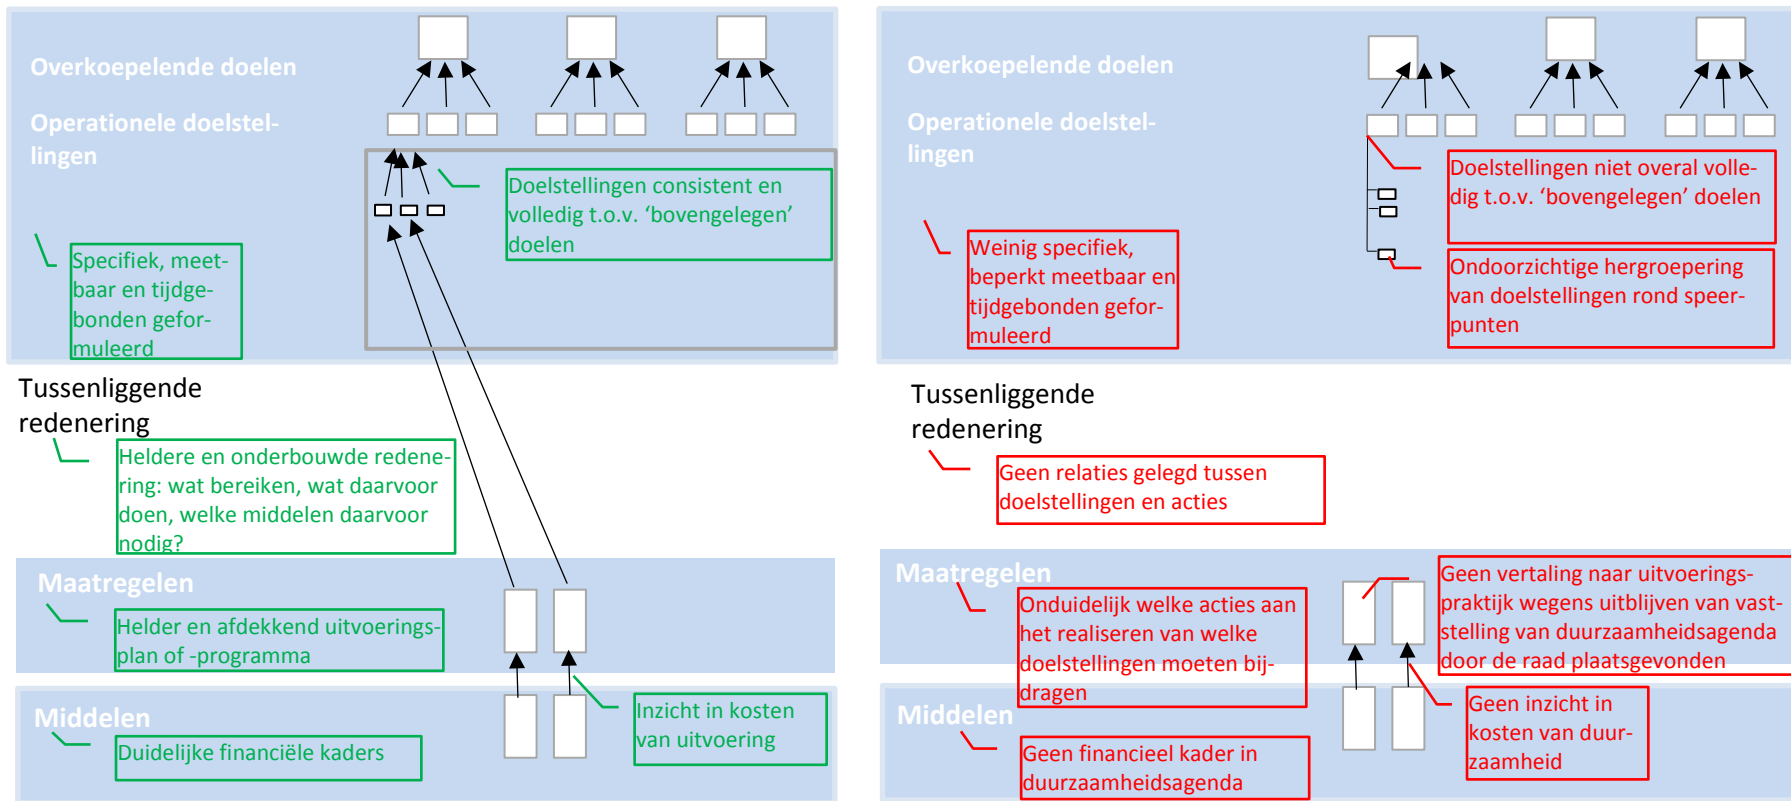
Overkoepelende doelen

Operationele doelstellingen

Doelstellingen consistent en volledig t.o.v. ‘bovengelegen’ doelen

Specifiek, meetbaar en tijdgebonden geformuleerd

Tussenliggende redenering

Heldere en onderbouwde redenering: wat bereiken, wat daarvoor doen, welke middelen daarvoor nodig?

Maatregelen

Helder en afdekkend uitvoeringsplan of -programma

Middelen

Duidelijke financiële kaders

Inzicht in kosten van uitvoering

Overkoepelende doelen

Operationele doelstellingen

Doelstellingen niet overal volledig t.o.v. ‘bovengelegen’ doelen

Weinig specifiek, beperkt meetbaar en tijdgebonden geformuleerd

Ondoorzichtige hergroepering van doelstellingen rond speerpunten

Tussenliggende redenering

Geen relaties gelegd tussen doelstellingen en acties

Maatregelen

Onduidelijk welke acties aan het realiseren van welke doelstellingen moeten bijdragen

Geen vertaling naar uitvoeringspraktijk wegens uitblijven van vaststelling van duurzaamheidsagenda door de raad plaatsgevonden

Middelen

Geen financieel kader in duurzaamheidsagenda

Geen inzicht in kosten van duurzaamheid